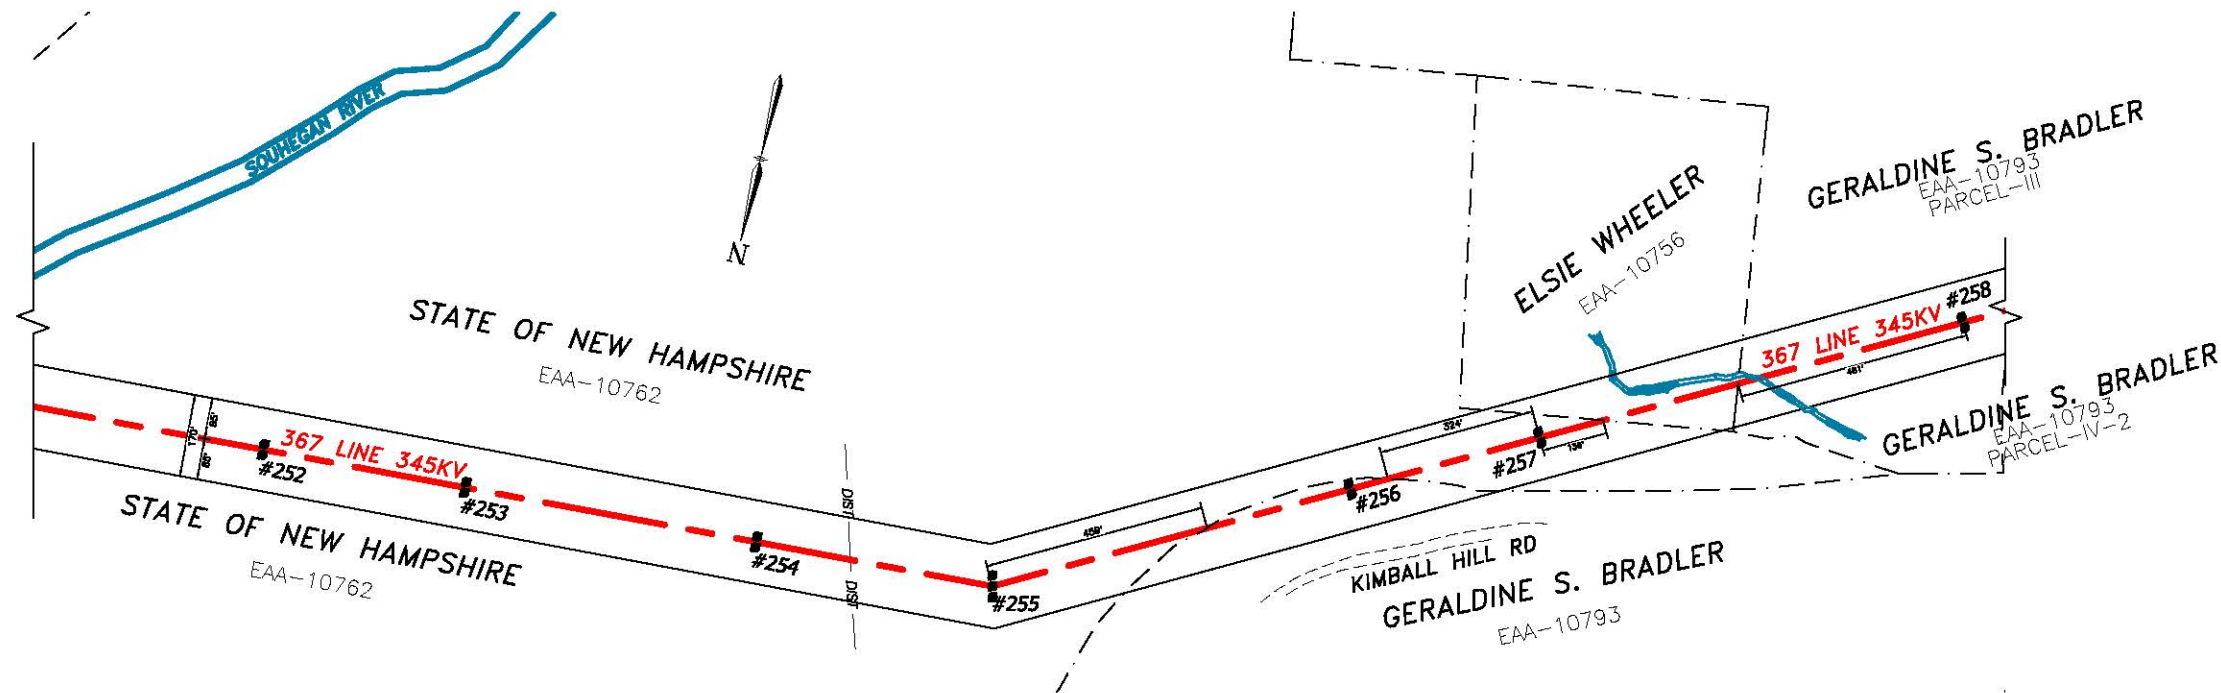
SOUHEGAN RIVER

N

STATE OF NEW HAMPSHIRE
EAA-10762

367 LINE 345KV

170'
85'
85'

#252
#253
#254
#255

DIST.
DIST.

STATE OF NEW HAMPSHIRE
EAA-10762

459'

#256
324'
#257
136'

KIMBALL HILL RD

GERALDINE S. BRADLER
EAA-10793

ELSIE WHEELER
EAA-10756

367 LINE 345KV
#258
481'

GERALDINE S. BRADLER
EAA-10793
PARCEL-III

GERALDINE S. BRADLER
EAA-10793
PARCEL-IV-2